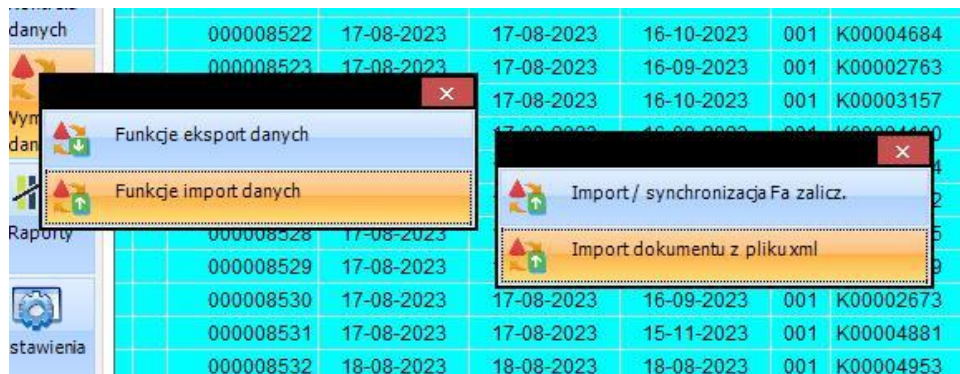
danych
Wym
dan
Raporty
stawienia

| | | | | | |
|---|---|---|---|---|---|
| 000008522 | 17-08-2023 | 17-08-2023 | 16-10-2023 | 001 | K00004684 |
| 000008523 | 17-08-2023 | 17-08-2023 | 16-09-2023 | 001 | K00002763 |
| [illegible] | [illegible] | 17-08-2023 | 16-10-2023 | 001 | K00003157 |
| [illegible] | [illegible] | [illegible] | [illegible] | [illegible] | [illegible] |
| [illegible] | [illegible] | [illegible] | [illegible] | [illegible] | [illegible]4 |
| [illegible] | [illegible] | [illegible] | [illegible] | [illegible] | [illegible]2 |
| 000008528 | 17-08-2023 | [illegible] | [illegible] | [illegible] | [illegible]5 |
| 000008529 | 17-08-2023 | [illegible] | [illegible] | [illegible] | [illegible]9 |
| 000008530 | 17-08-2023 | 17-08-2023 | 16-09-2023 | 001 | K00002673 |
| 000008531 | 17-08-2023 | 17-08-2023 | 15-11-2023 | 001 | K00004881 |
| 000008532 | 18-08-2023 | 18-08-2023 | 18-08-2023 | 001 | K00004953 |

×
Funkcje eksport danych
Funkcje import danych

×
Import / synchronizacja Fa zalicz.
Import dokumentu z pliku xml